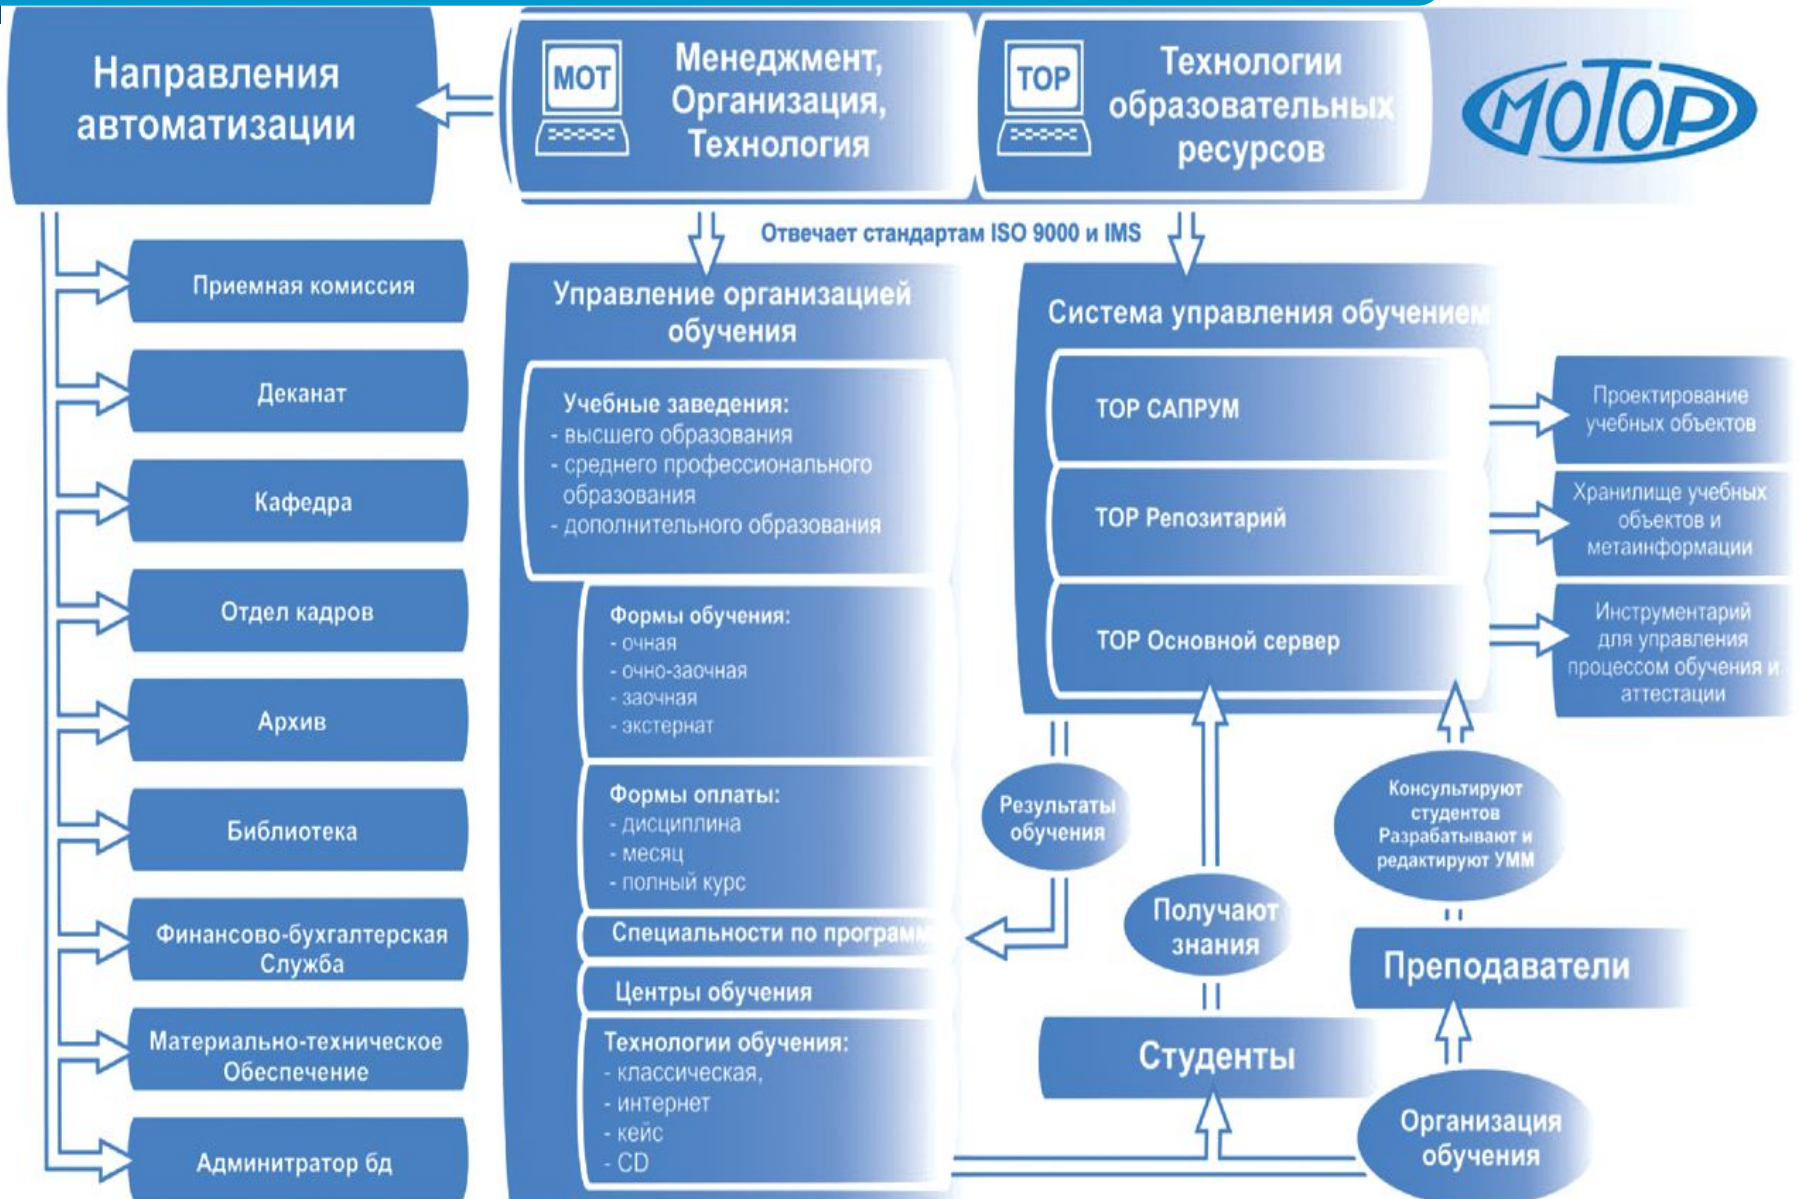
Направления автоматизации

МОТ Менеджмент, Организация, Технология

ТОР Технологии образовательных ресурсов

МОТОР

Отвечает стандартам ISO 9000 и IMS

Приемная комиссия

Деканат

Кафедра

Отдел кадров

Архив

Библиотека

Финансово-бухгалтерская Служба

Материально-техническое Обеспечение

Админитратор бд

Управление организацией обучения

Учебные заведения:
- высшего образования
- среднего профессионального образования
- дополнительного образования

Формы обучения:
- очная
- очно-заочная
- заочная
- экстернат

Формы оплаты:
- дисциплина
- месяц
- полный курс

Специальности по програм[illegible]

Центры обучения

Технологии обучения:
- классическая,
- интернет
- кейс
- CD

Система управления обучением

ТОР САПРУМ

ТОР Репозитарий

ТОР Основной сервер

Проектирование учебных объектов

Хранилище учебных объектов и метаинформации

Инструментарий для управления процессом обучения и аттестации

Результаты обучения

Получают знания

Консультируют студентов Разрабатывают и редактируют УММ

Преподаватели

Студенты

Организация обучения